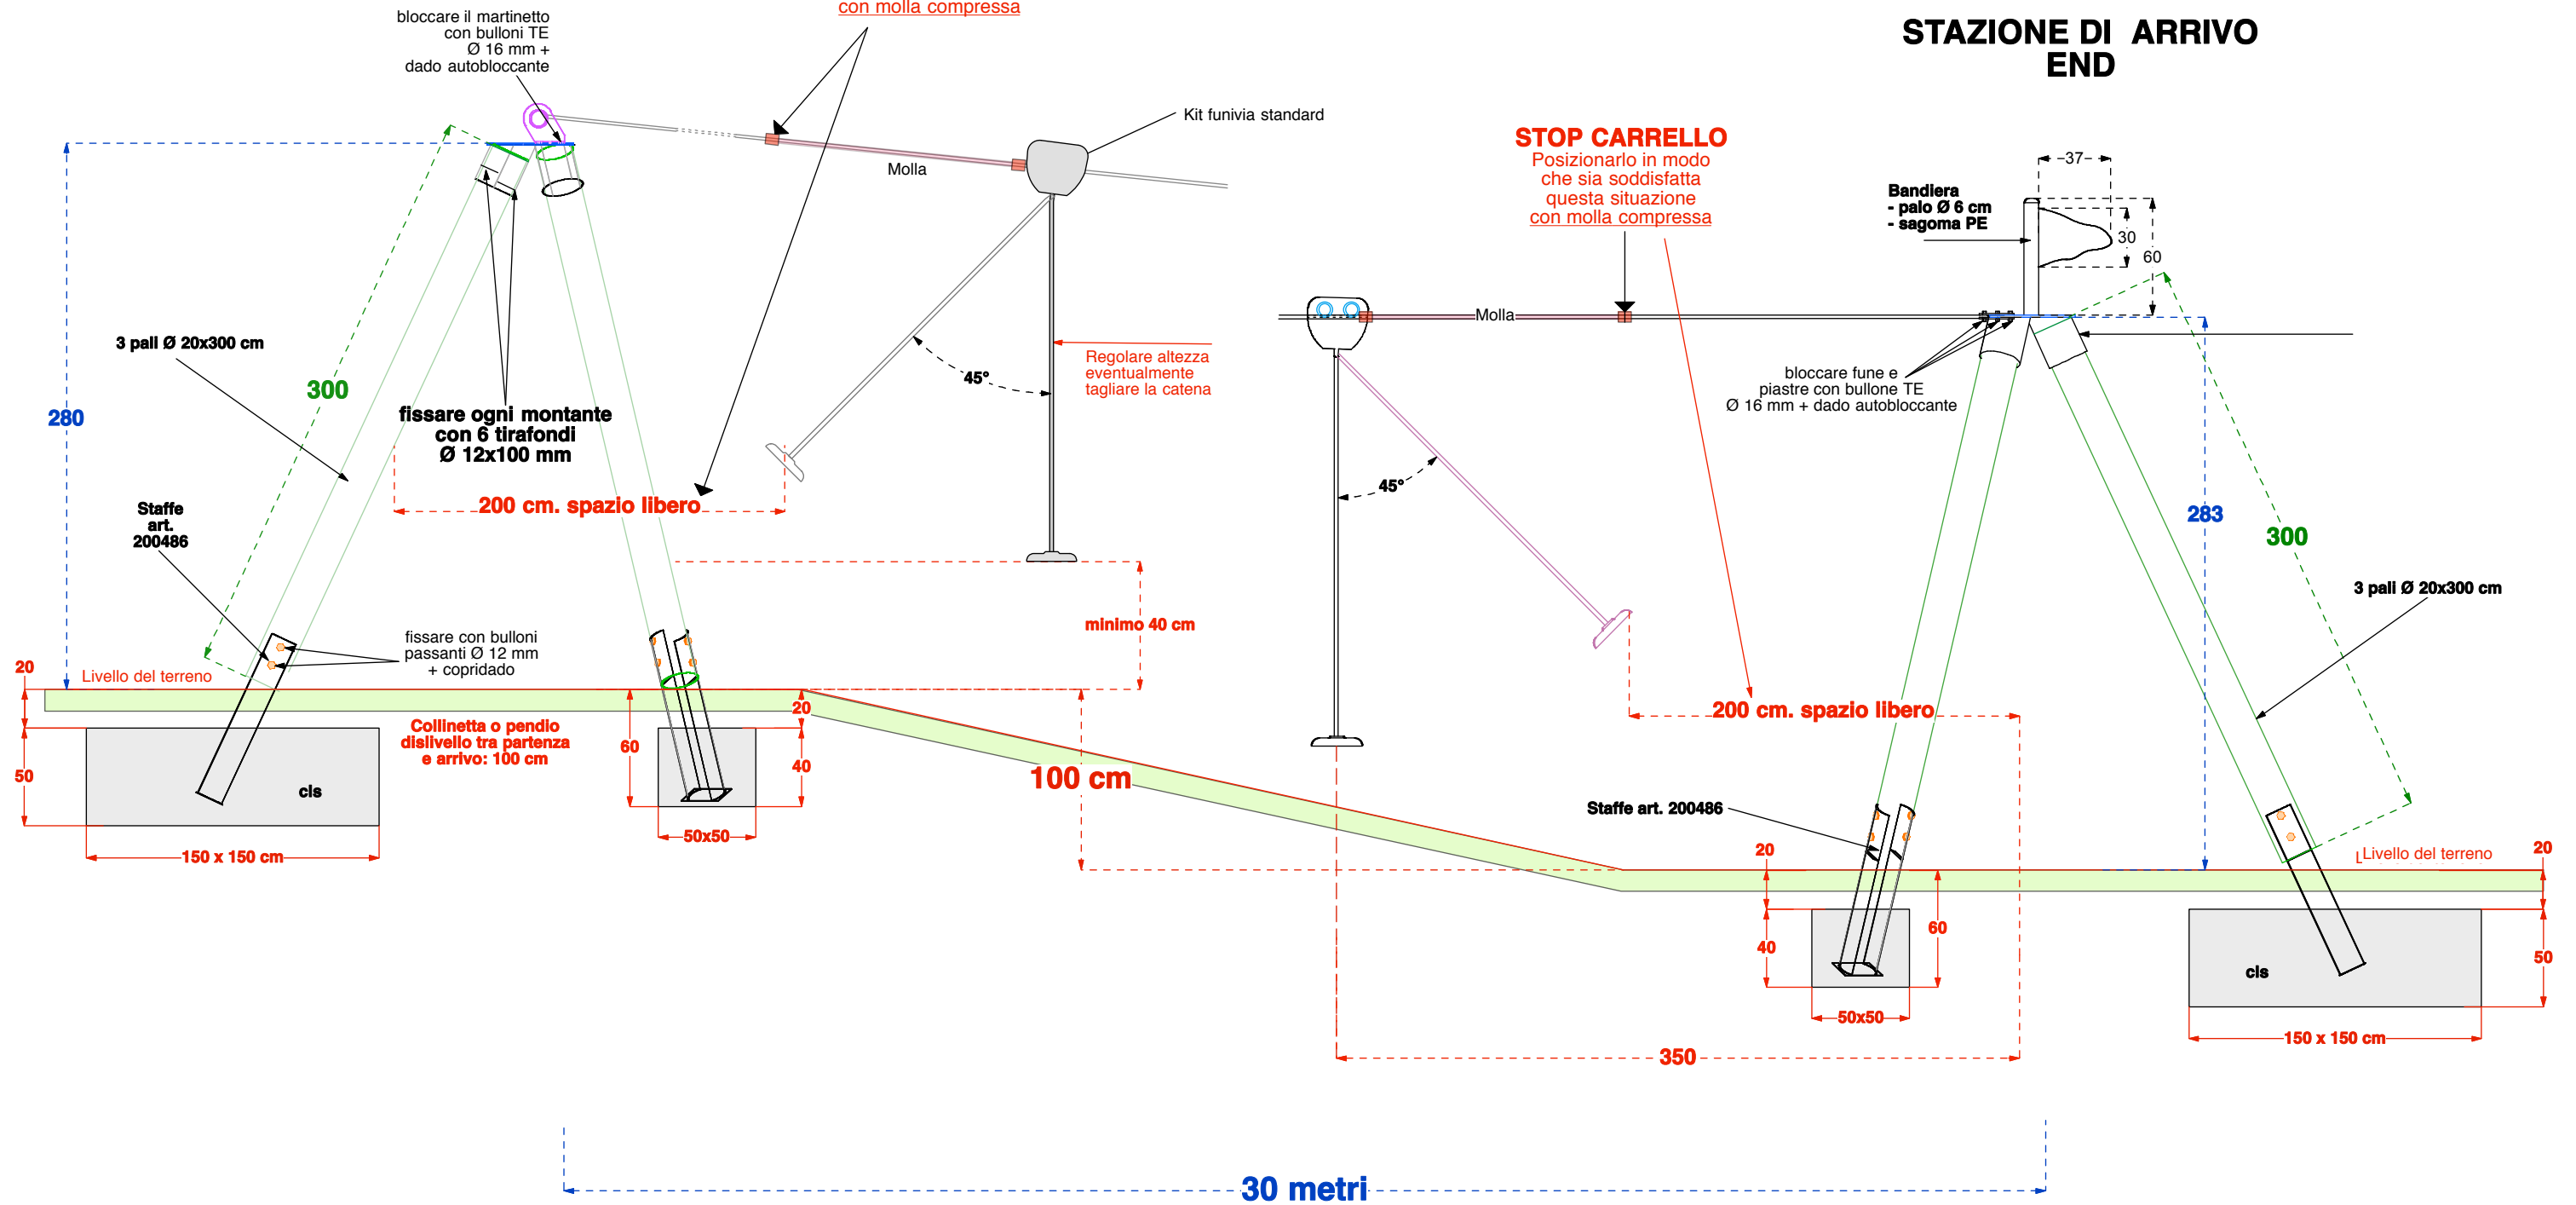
con molla compressa

bloccare il martinetto con bulloni TE Ø 16 mm + dado autobloccante

STAZIONE DI ARRIVO
END

Kit funivia standard

Molla

STOP CARRELLO
Posizionarlo in modo che sia soddisfatta questa situazione con molla compressa

-37-

Bandiera
- palo Ø 6 cm
- sagoma PE

30
60

280

3 pali Ø 20x300 cm

300

fissare ogni montante con 6 tirafondi Ø 12x100 mm

45°

Regolare altezza eventualmente tagliare la catena

Molla

bloccare fune e piastre con bullone TE Ø 16 mm + dado autobloccante

45°

283

300

200 cm. spazio libero

Staffe art. 200486

minimo 40 cm

3 pali Ø 20x300 cm

fissare con bulloni passanti Ø 12 mm + copridado

20

Livello del terreno

Collinetta o pendio dislivello tra partenza e arrivo: 100 cm

20

60

40

50

cls

100 cm

200 cm. spazio libero

50x50

150 x 150 cm

Staffe art. 200486

20

Livello del terreno

20

60

40

cls

50

50x50

150 x 150 cm

350

30 metri